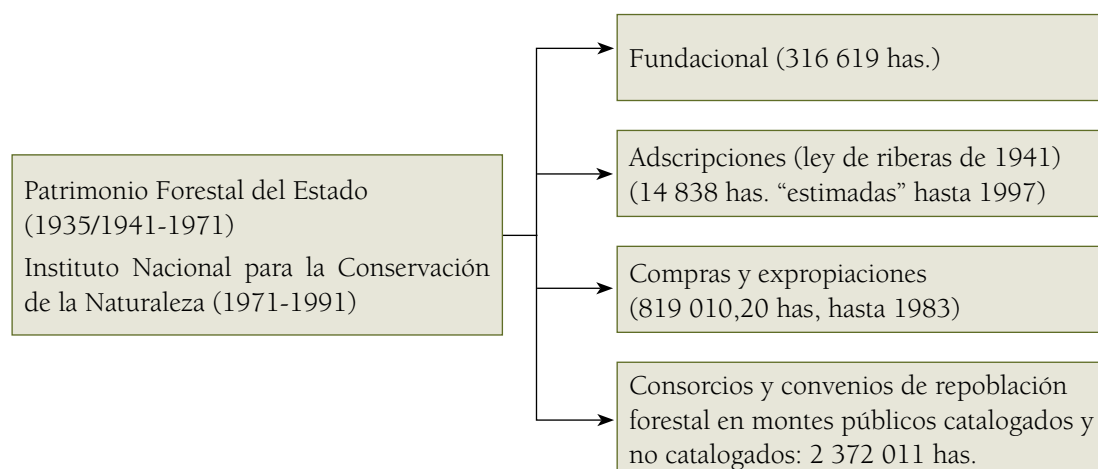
Patrimonio Forestal del Estado (1935/1941-1971)

Instituto Nacional para la Conservación de la Naturaleza (1971-1991)

Fundacional (316 619 has.)

Adscripciones (ley de riberas de 1941) (14 838 has. “estimadas” hasta 1997)

Compras y expropiaciones (819 010,20 has, hasta 1983)

Consorcios y convenios de repoblación forestal en montes públicos catalogados y no catalogados: 2 372 011 has.